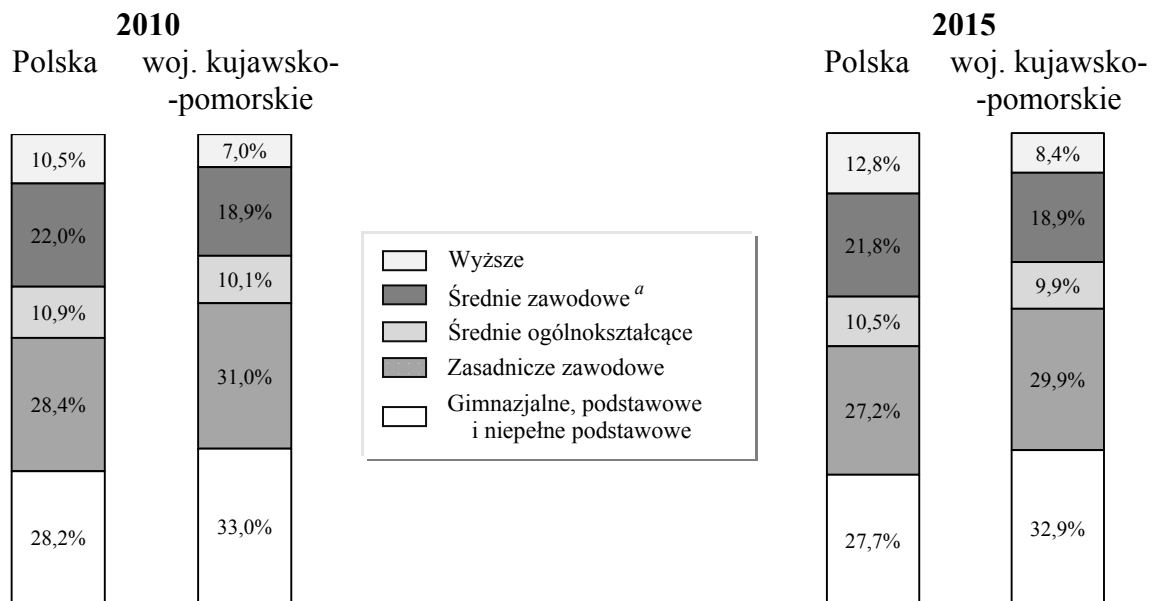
2010

Polska woj. kujawsko-pomorskie

10,5%
22,0%
10,9%
28,4%
28,2%

7,0%
18,9%
10,1%
31,0%
33,0%

Wyższe
Średnie zawodowe $^{a}$
Średnie ogólnokształcące
Zasadnicze zawodowe
Gimnazjalne, podstawowe i niepełne podstawowe

2015

Polska woj. kujawsko-pomorskie

12,8%
21,8%
10,5%
27,2%
27,7%

8,4%
18,9%
9,9%
29,9%
32,9%